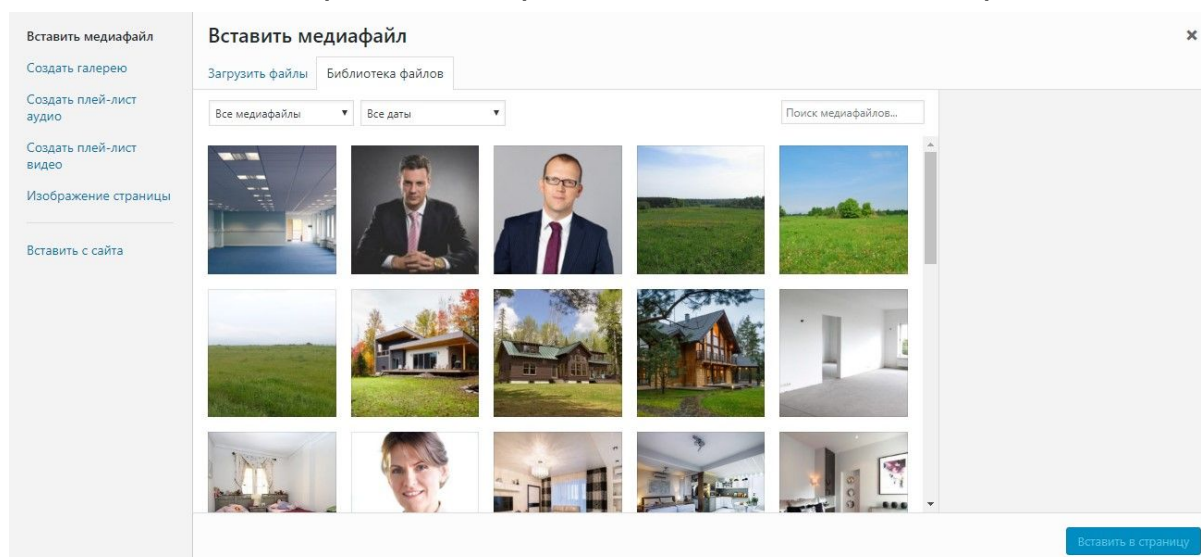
Вставить медиафайл
Создать галерею
Создать плей-лист аудио
Создать плей-лист видео
Изображение страницы
Вставить с сайта

Вставить медиафайл
×
Загрузить файлы
Библиотека файлов
Все медиафайлы
Все даты
Поиск медиафайлов...

Вставить в страницу